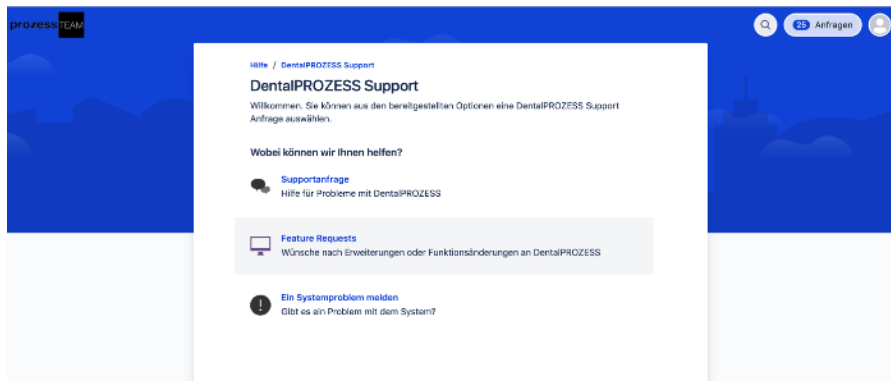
prozessTEAM

25 Anfragen

Hilfe / DentalPROZESS Support

DentalPROZESS Support

Willkommen. Sie können aus den bereitgestellten Optionen eine DentalPROZESS Support Anfrage auswählen.

Wobei können wir Ihnen helfen?

Supportanfrage
Hilfe für Probleme mit DentalPROZESS

Feature Requests
Wünsche nach Erweiterungen oder Funktionsänderungen an DentalPROZESS

Ein Systemproblem melden
Gibt es ein Problem mit dem System?